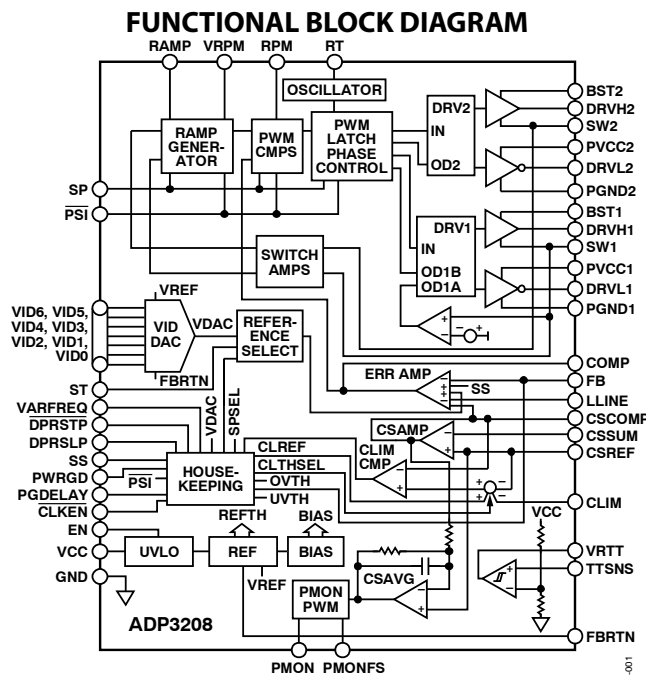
FUNCTIONAL BLOCK DIAGRAM

RAMP VRPM RPM RT

OSCILLATOR

RAMP GENERATOR

PWM CMPS

PWM LATCH PHASE CONTROL

DRV2
IN
OD2

BST2
DRVH2
SW2
PVCC2
DRVL2
PGND2

SP
$\overline{PSI}$

DRV1
IN
OD1B
OD1A

SWITCH AMPS

BST1
DRVH1
SW1
PVCC1
DRVL1
PGND1

VREF
VID6, VID5, VID4, VID3, VID2, VID1, VID0
VID DAC
VDAC
FBRTN

REFERENCE SELECT

COMP
FB
ERR AMP
SS
LLINE
CSCOMP
CSAMP
CSSUM
CSREF

ST
VARFREQ
$\overline{DPRSTP}$
DPRSLP
SS
PWRGD
PGDELAY
$\overline{CLKEN}$
EN
VCC
GND

VDAC
SPSEL
CLREF
CLTHSEL
CLIM CMP
HOUSEKEEPING
$\overline{PSI}$
OVTH
UVTH

CLIM

REFTH
BIAS

UVLO
REF
BIAS
VREF

CSAVG

VCC
VRTT
TTSNS

PMON PWM

ADP3208

FBRTN

PMON PMONFS

001